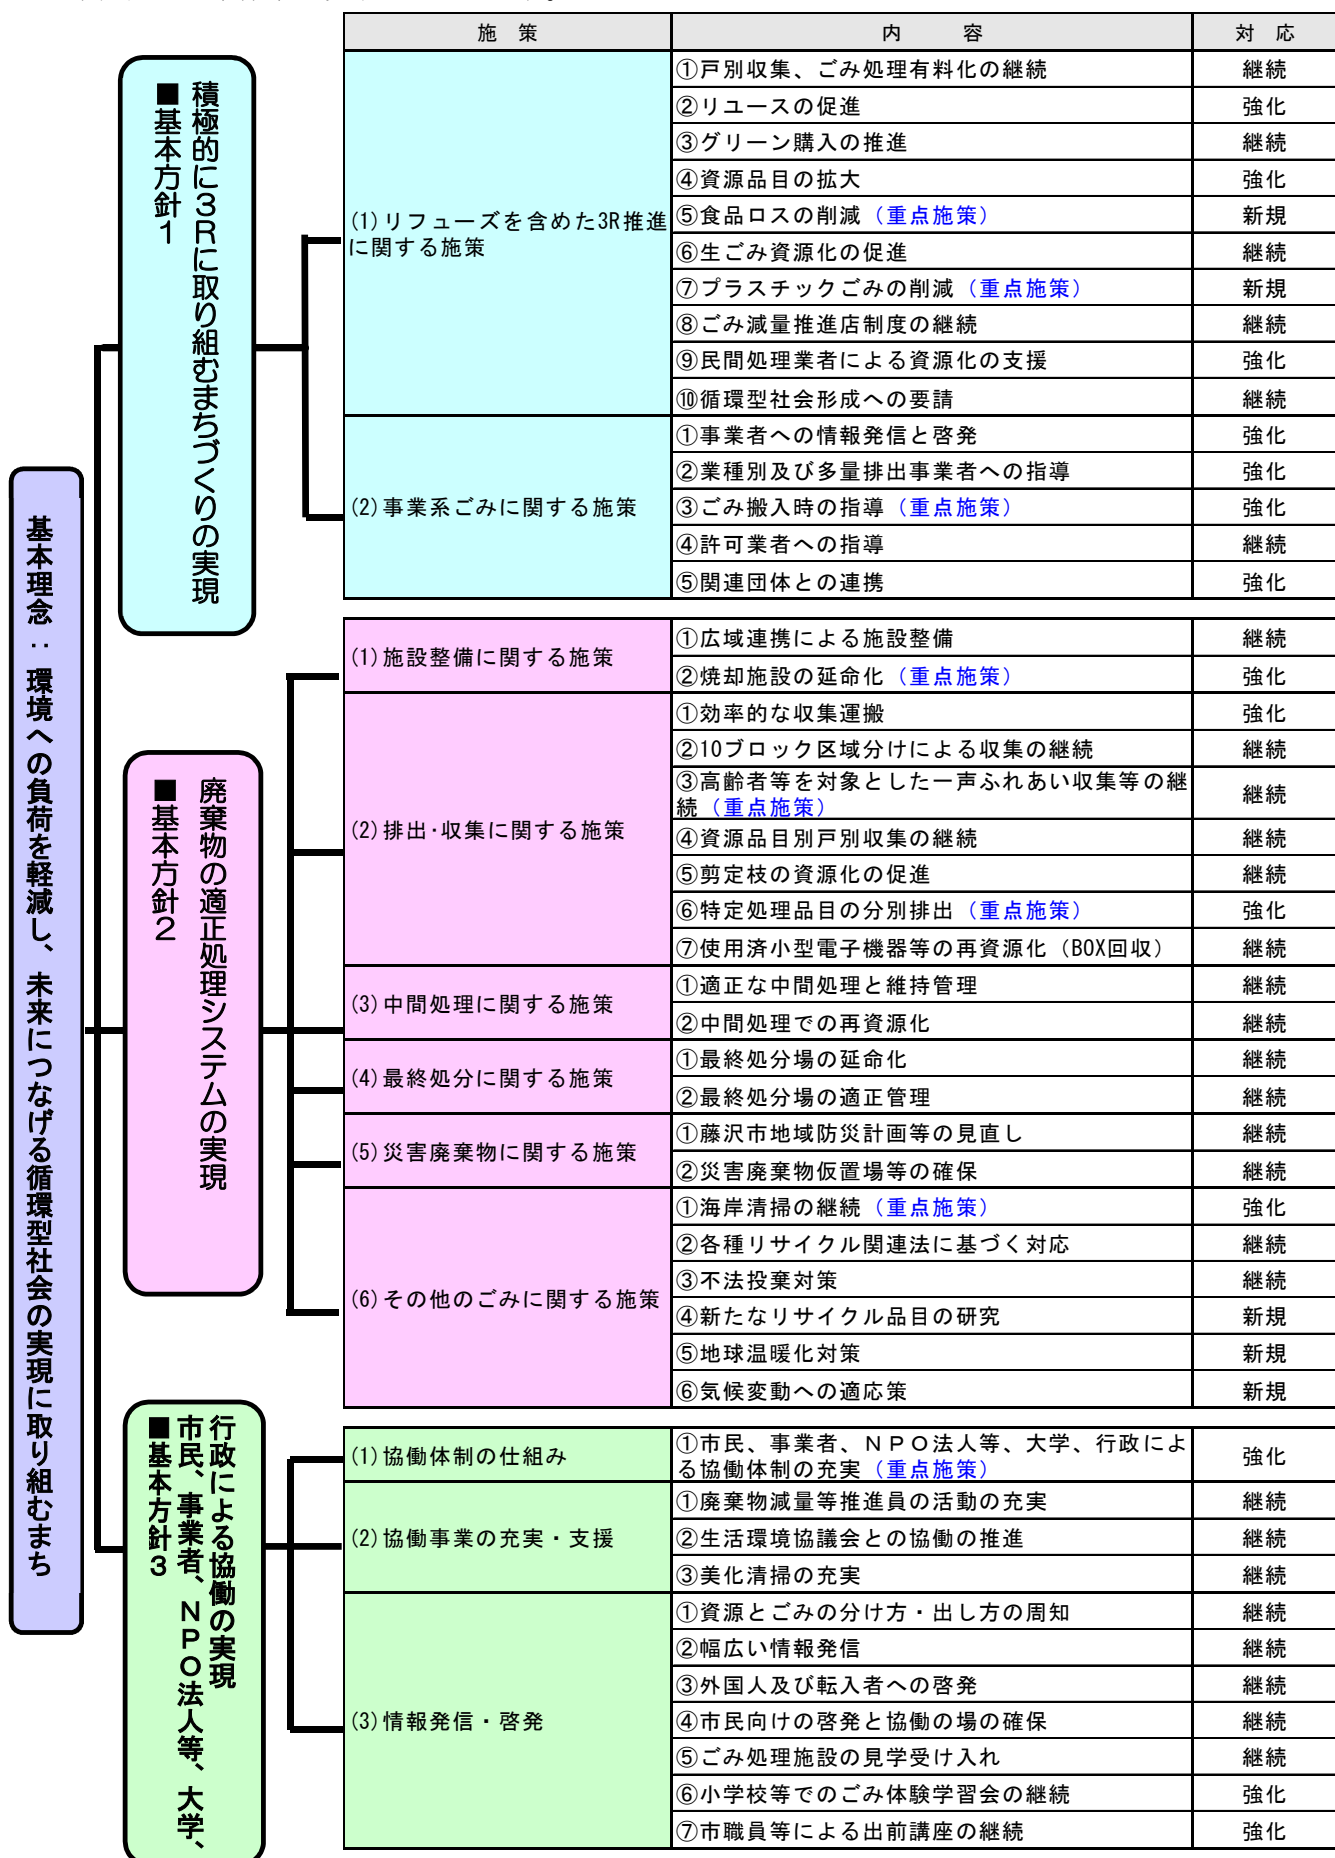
基本理念：環境への負荷を軽減し、未来につなげる循環型社会の実現に取り組むまち

■基本方針１
積極的に３Ｒに取り組むまちづくりの実現

■基本方針２
廃棄物の適正処理システムの実現

■基本方針３
市民、事業者、ＮＰＯ法人等、大学、行政による協働の実現

| 施　策 | 内　　容 | 対　応 |
|---|---|---|
| (1)リフューズを含めた3R推進に関する施策 | ①戸別収集、ごみ処理有料化の継続 | 継続 |
| | ②リユースの促進 | 強化 |
| | ③グリーン購入の推進 | 継続 |
| | ④資源品目の拡大 | 強化 |
| | ⑤食品ロスの削減（重点施策） | 新規 |
| | ⑥生ごみ資源化の促進 | 継続 |
| | ⑦プラスチックごみの削減（重点施策） | 新規 |
| | ⑧ごみ減量推進店制度の継続 | 継続 |
| | ⑨民間処理業者による資源化の支援 | 強化 |
| | ⑩循環型社会形成への要請 | 継続 |
| (2)事業系ごみに関する施策 | ①事業者への情報発信と啓発 | 強化 |
| | ②業種別及び多量排出事業者への指導 | 強化 |
| | ③ごみ搬入時の指導（重点施策） | 強化 |
| | ④許可業者への指導 | 継続 |
| | ⑤関連団体との連携 | 強化 |
| (1)施設整備に関する施策 | ①広域連携による施設整備 | 継続 |
| | ②焼却施設の延命化（重点施策） | 強化 |
| (2)排出･収集に関する施策 | ①効率的な収集運搬 | 強化 |
| | ②10ブロック区域分けによる収集の継続 | 継続 |
| | ③高齢者等を対象とした一声ふれあい収集等の継続（重点施策） | 継続 |
| | ④資源品目別戸別収集の継続 | 継続 |
| | ⑤剪定枝の資源化の促進 | 継続 |
| | ⑥特定処理品目の分別排出（重点施策） | 強化 |
| | ⑦使用済小型電子機器等の再資源化（BOX回収） | 継続 |
| (3)中間処理に関する施策 | ①適正な中間処理と維持管理 | 継続 |
| | ②中間処理での再資源化 | 継続 |
| (4)最終処分に関する施策 | ①最終処分場の延命化 | 継続 |
| | ②最終処分場の適正管理 | 継続 |
| (5)災害廃棄物に関する施策 | ①藤沢市地域防災計画等の見直し | 継続 |
| | ②災害廃棄物仮置場等の確保 | 継続 |
| (6)その他のごみに関する施策 | ①海岸清掃の継続（重点施策） | 強化 |
| | ②各種リサイクル関連法に基づく対応 | 継続 |
| | ③不法投棄対策 | 継続 |
| | ④新たなリサイクル品目の研究 | 新規 |
| | ⑤地球温暖化対策 | 新規 |
| | ⑥気候変動への適応策 | 新規 |
| (1)協働体制の仕組み | ①市民、事業者、ＮＰＯ法人等、大学、行政による協働体制の充実（重点施策） | 強化 |
| (2)協働事業の充実・支援 | ①廃棄物減量等推進員の活動の充実 | 継続 |
| | ②生活環境協議会との協働の推進 | 継続 |
| | ③美化清掃の充実 | 継続 |
| (3)情報発信・啓発 | ①資源とごみの分け方・出し方の周知 | 継続 |
| | ②幅広い情報発信 | 継続 |
| | ③外国人及び転入者への啓発 | 継続 |
| | ④市民向けの啓発と協働の場の確保 | 継続 |
| | ⑤ごみ処理施設の見学受け入れ | 継続 |
| | ⑥小学校等でのごみ体験学習会の継続 | 強化 |
| | ⑦市職員等による出前講座の継続 | 強化 |